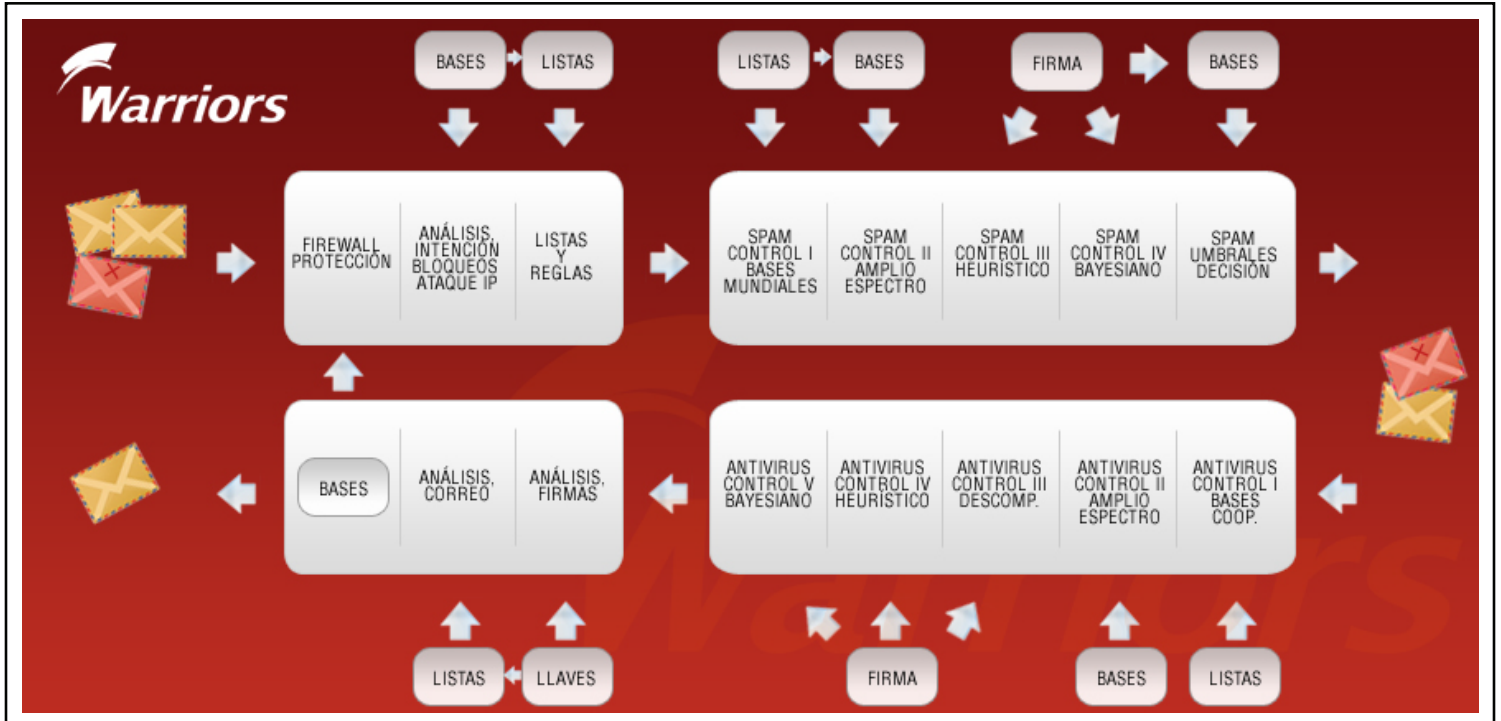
Warriors

BASES LISTAS

LISTAS BASES

FIRMA BASES

FIREWALL PROTECCIÓN

ANÁLISIS, INTENCIÓN BLOQUEOS ATAQUE IP

LISTAS Y REGLAS

SPAM CONTROL I BASES MUNDIALES

SPAM CONTROL II AMPLIO ESPECTRO

SPAM CONTROL III HEURÍSTICO

SPAM CONTROL IV BAYESIANO

SPAM UMBRALES DECISIÓN

BASES

ANÁLISIS, CORREO

ANÁLISIS, FIRMAS

ANTIVIRUS CONTROL V BAYESIANO

ANTIVIRUS CONTROL IV HEURÍSTICO

ANTIVIRUS CONTROL III DESCOMP.

ANTIVIRUS CONTROL II AMPLIO ESPECTRO

ANTIVIRUS CONTROL I BASES COOP.

LISTAS LLAVES

FIRMA

BASES LISTAS

Warriors